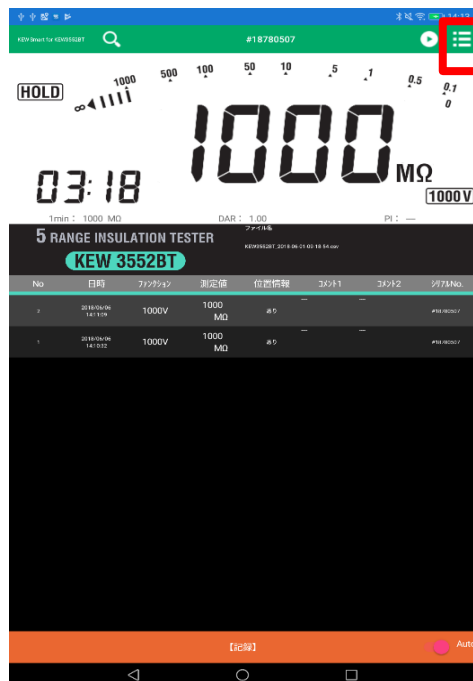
KEW Smart for KEW3552BT

#18780507

HOLD

1000 500 100 50 10 5 1 0.5 0.1 0

1000 MΩ

03:18

1000 V

1min : 1000 MΩ DAR : 1.00 PI : —

5 RANGE INSULATION TESTER

KEW 3552BT

ファイル名

KEW3552BT_2018-06-21 03-18-54.csv

| No | 日時 | ファンクション | 測定値 | 位置情報 | コメント1 | コメント2 | シリアルNo. |
|---|---|---|---|---|---|---|---|
| 2 | 2018/06/06 14:11:09 | 1000V | 1000 MΩ | あり | — | — | #18780507 |
| 1 | 2018/06/06 14:10:22 | 1000V | 1000 MΩ | あり | — | — | #18780507 |

【記録】

Auto